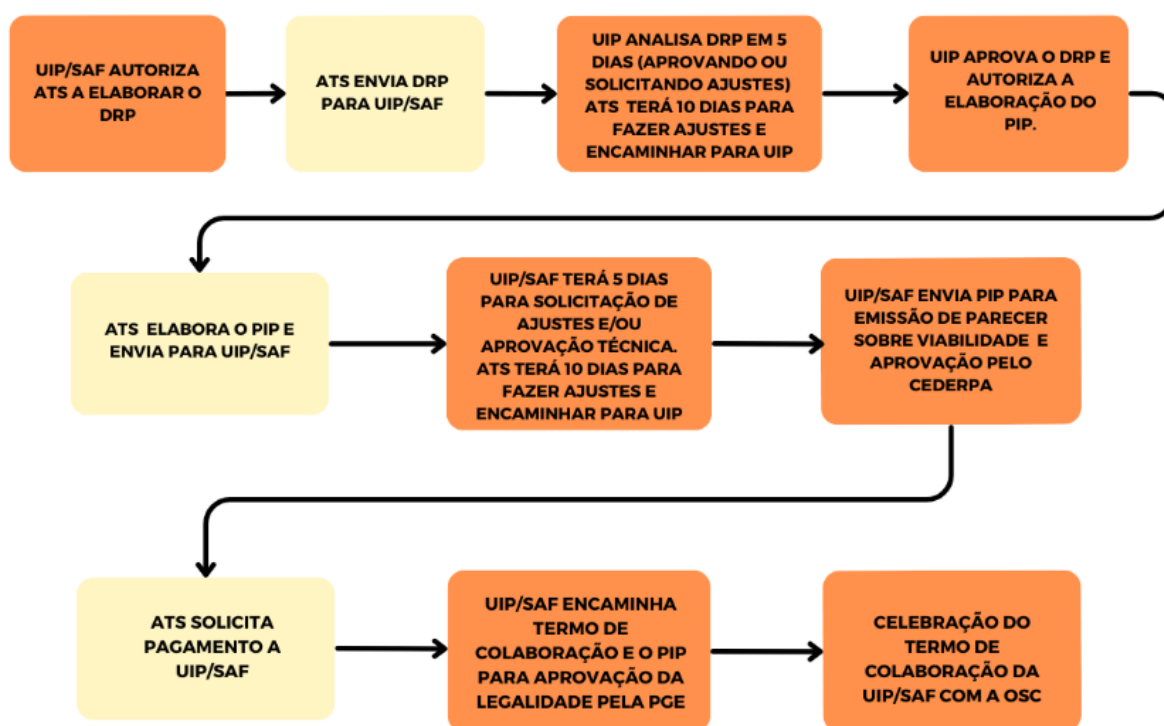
UIP/SAF AUTORIZA ATS A ELABORAR O DRP

ATS ENVIA DRP PARA UIP/SAF

UIP ANALISA DRP EM 5 DIAS (APROVANDO OU SOLICITANDO AJUSTES) ATS TERÁ 10 DIAS PARA FAZER AJUSTES E ENCAMINHAR PARA UIP

UIP APROVA O DRP E AUTORIZA A ELABORAÇÃO DO PIP.

ATS ELABORA O PIP E ENVIA PARA UIP/SAF

UIP/SAF TERÁ 5 DIAS PARA SOLICITAÇÃO DE AJUSTES E/OU APROVAÇÃO TÉCNICA. ATS TERÁ 10 DIAS PARA FAZER AJUSTES E ENCAMINHAR PARA UIP

UIP/SAF ENVIA PIP PARA EMISSÃO DE PARECER SOBRE VIABILIDADE E APROVAÇÃO PELO CEDERPA

ATS SOLICITA PAGAMENTO A UIP/SAF

UIP/SAF ENCAMINHA TERMO DE COLABORAÇÃO E O PIP PARA APROVAÇÃO DA LEGALIDADE PELA PGE

CELEBRAÇÃO DO TERMO DE COLABORAÇÃO DA UIP/SAF COM A OSC